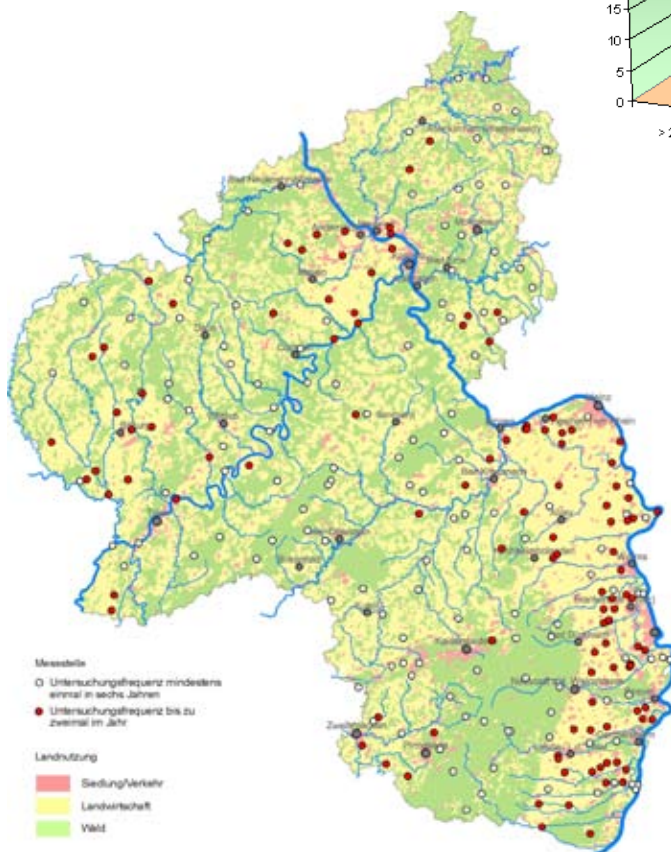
15
10
5
0
> 2

Messstelle
Untersuchungsfrequenz mindestens einmal in sechs Jahren
Untersuchungsfrequenz bis zu zweimal im Jahr

Landnutzung
Siedlung/Verkehr
Landwirtschaft
Wald

Bad Neuenahr-Ahrweiler
Koblenz
Mainz
Bad Kreuznach
Trier
Kaiserslautern
Neustadt
Zweibrücken
Ludwigshafen
Worms
Landau